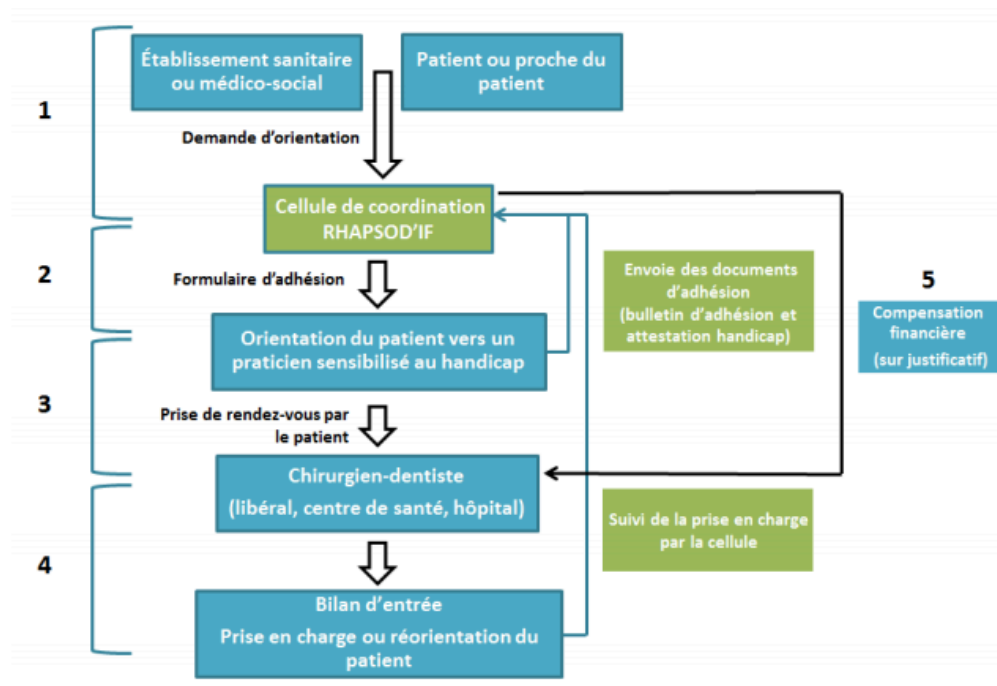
1

Établissement sanitaire ou médico-social

Patient ou proche du patient

Demande d'orientation

Cellule de coordination RHAPSOD'IF

2

Formulaire d'adhésion

Orientation du patient vers un praticien sensibilisé au handicap

Envoie des documents d'adhésion (bulletin d'adhésion et attestation handicap)

5

Compensation financière (sur justificatif)

3

Prise de rendez-vous par le patient

Chirurgien-dentiste (libéral, centre de santé, hôpital)

Suivi de la prise en charge par la cellule

4

Bilan d'entrée

Prise en charge ou réorientation du patient